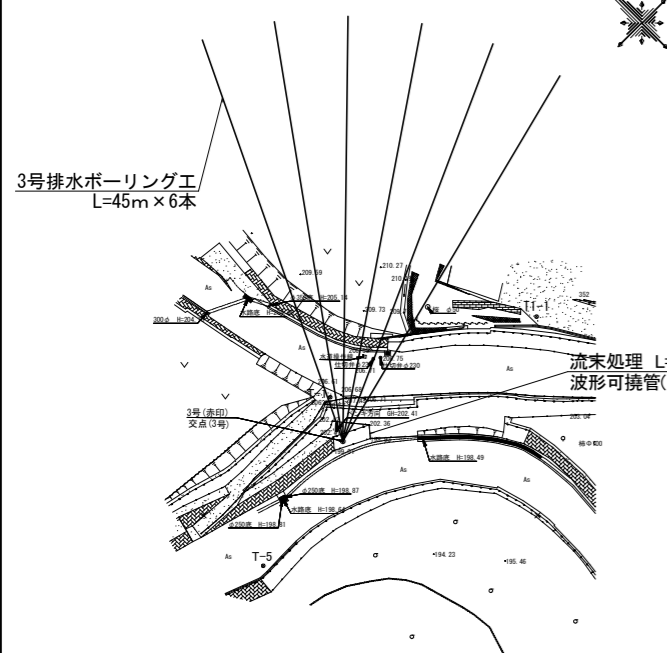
3号排水ボーリングエ
L=45m × 6本

209.59
210.27
210.4
As
水路底 H=
H=205.14
209.73
352
T1-1
300φ H=204
As
流末処理 L=
波形可撓管(
As
3号(赤印)
交点(3号)
GH=202.41
202.36
205.04
水路底 H=198.49
As
桶 Φ600
Φ250底 H=198.87
水路底 H=198.6
Φ250底 H=198.81
As
T-5
194.23
195.46